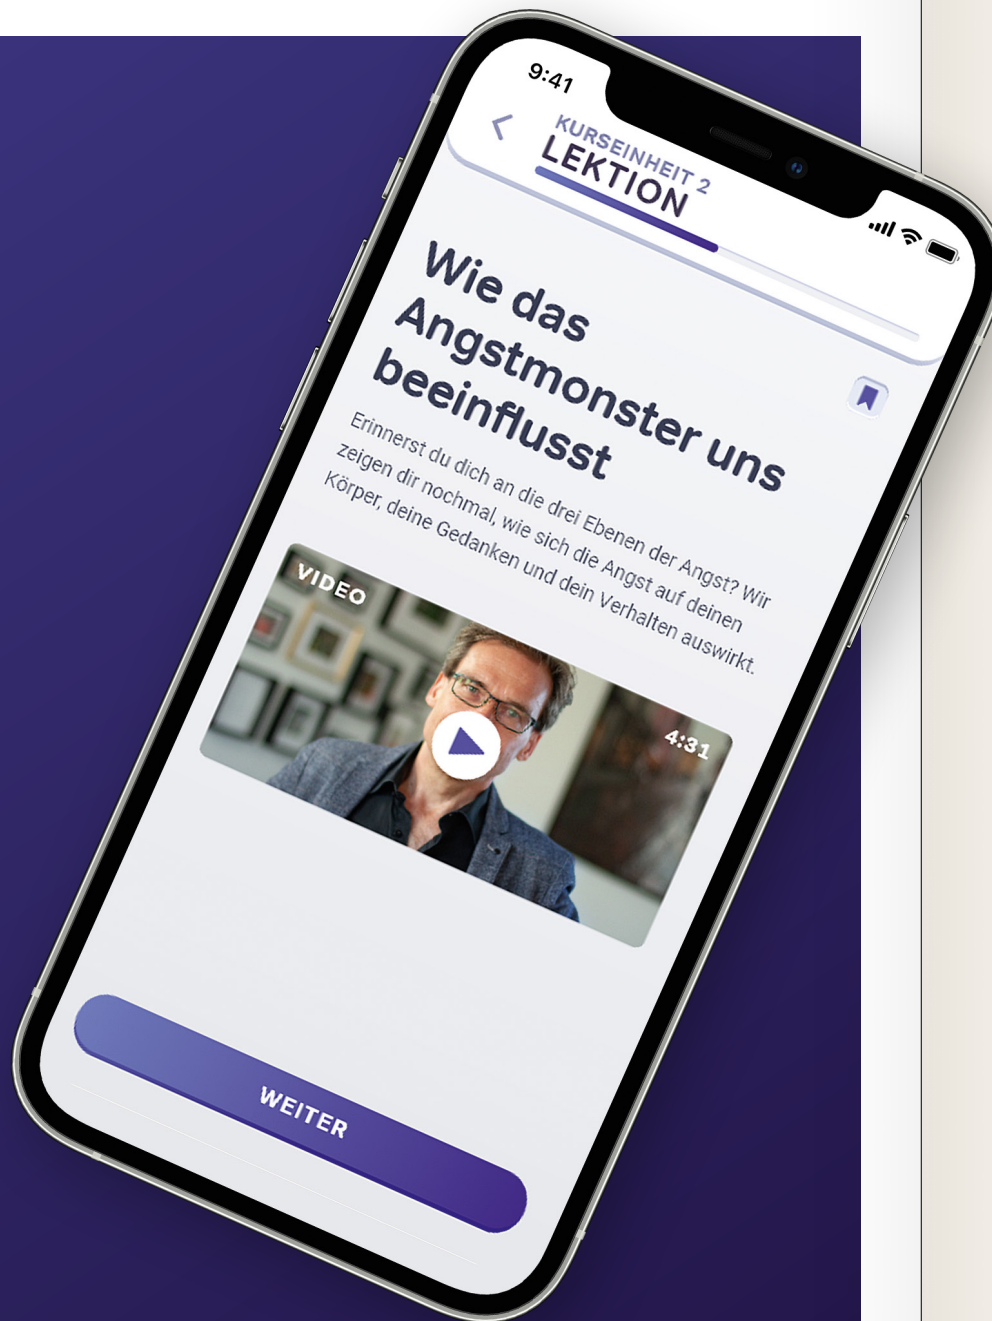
9:41

KURSEINHEIT 2
LEKTION

Wie das Angstmonster uns beeinflusst

Erinnerst du dich an die drei Ebenen der Angst? Wir zeigen dir nochmal, wie sich die Angst auf deinen Körper, deine Gedanken und dein Verhalten auswirkt.

VIDEO

4:31

WEITER